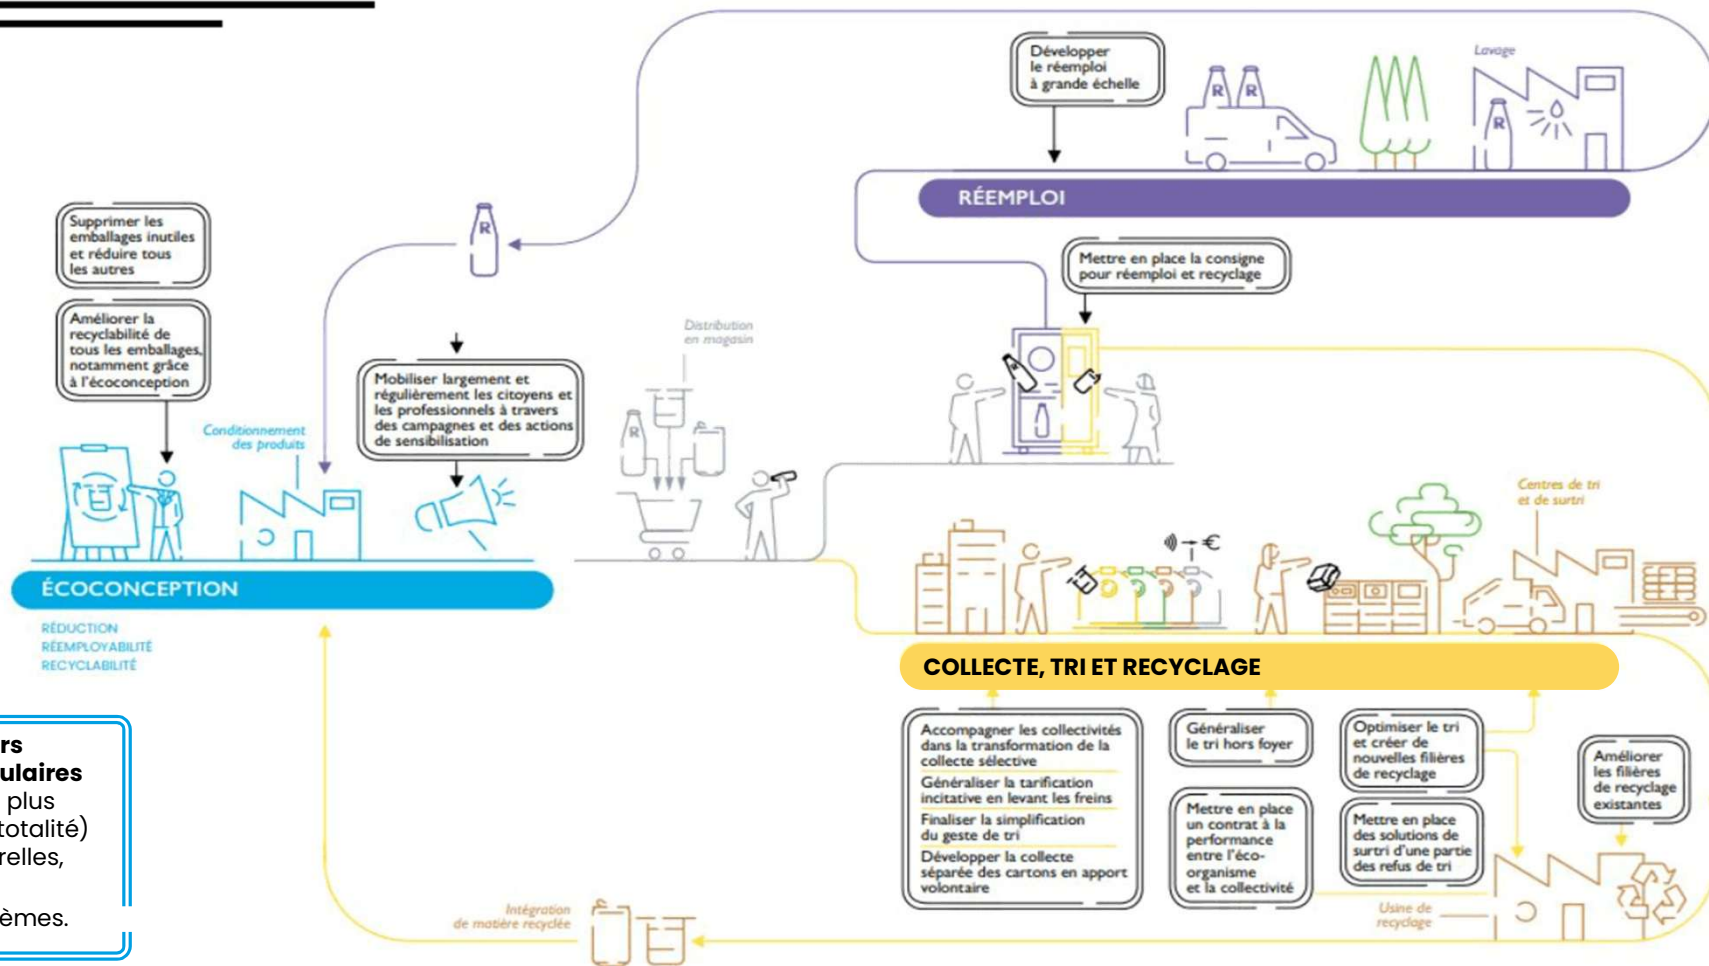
Développer le réemploi à grande échelle

Lavage

RÉEMPLOI

Mettre en place la consigne pour réemploi et recyclage

Supprimer les emballages inutiles et réduire tous les autres

Améliorer la recyclabilité de tous les emballages, notamment grâce à l'écoconception

Mobiliser largement et régulièrement les citoyens et les professionnels à travers des campagnes et des actions de sensibilisation

Distribution en magasin

Conditionnement des produits

ÉCOCONCEPTION

RÉDUCTION
RÉEMPLOYABILITÉ
RECYCLABILITÉ

Centres de tri et de surtri

COLLECTE, TRI ET RECYCLAGE

Accompagner les collectivités dans la transformation de la collecte sélective

Généraliser la tarification incitative en levant les freins

Finaliser la simplification du geste de tri

Développer la collecte séparée des cartons en apport volontaire

Généraliser le tri hors foyer

Mettre en place un contrat à la performance entre l'éco-organisme et la collectivité

Optimiser le tri et créer de nouvelles filières de recyclage

Mettre en place des solutions de surtri d'une partie des refus de tri

Améliorer les filières de recyclage existantes

Usine de recyclage

Intégration de matière recyclée

rs
ulaires
plus
totalité)
relles,
èmes.